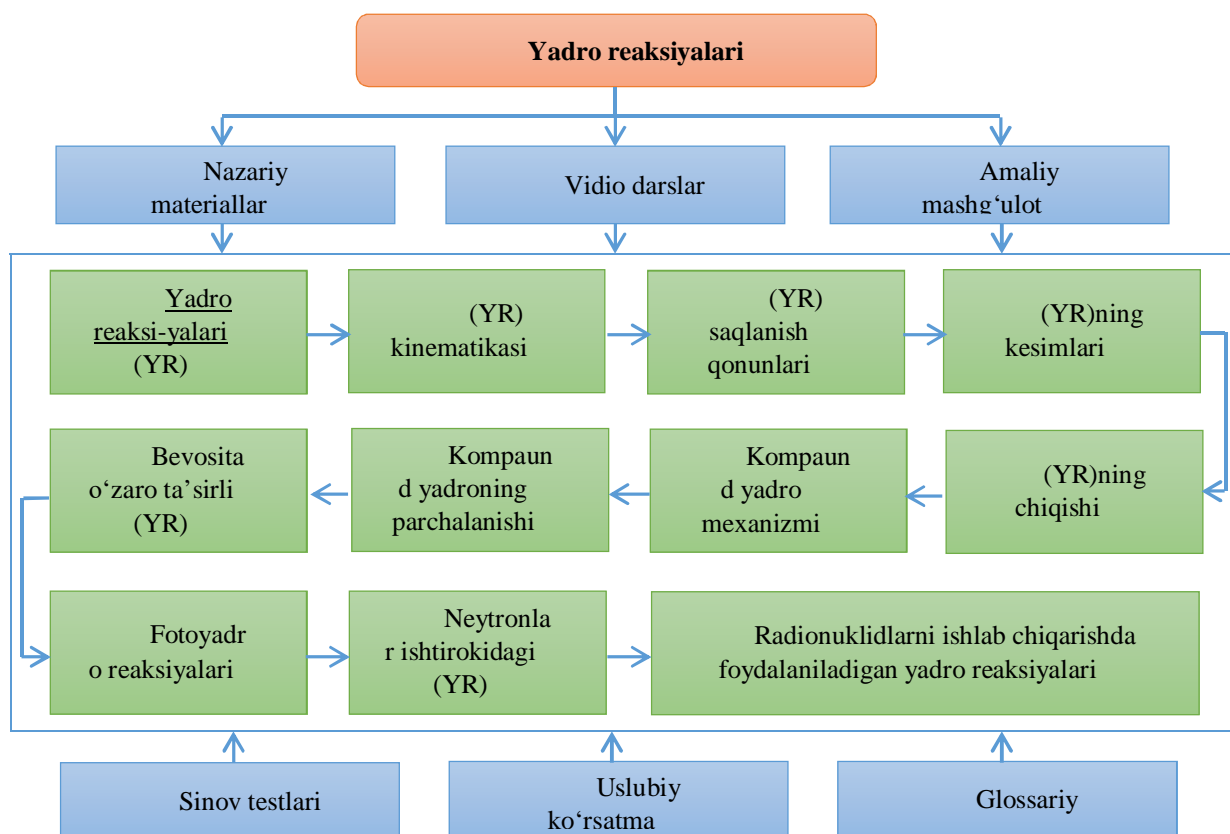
Yadro reaksiyalari

Nazariy materiallar

Vidio darslar

Amaliy mashg‘ulot

Yadro reaksi-yalari (YR)

(YR) kinematikasi

(YR) saqlanish qonunlari

(YR)ning kesimlari

(YR)ning chiqishi

Kompaund yadro mexanizmi

Kompaund yadroning parchalanishi

Bevosita o‘zaro ta’sirli (YR)

Fotoyadro reaksiyalari

Neytronlar ishtirokidagi (YR)

Radionuklidlarni ishlab chiqarishda foydalaniladigan yadro reaksiyalari

Sinov testlari

Uslubiy ko‘rsatma

Glossariy